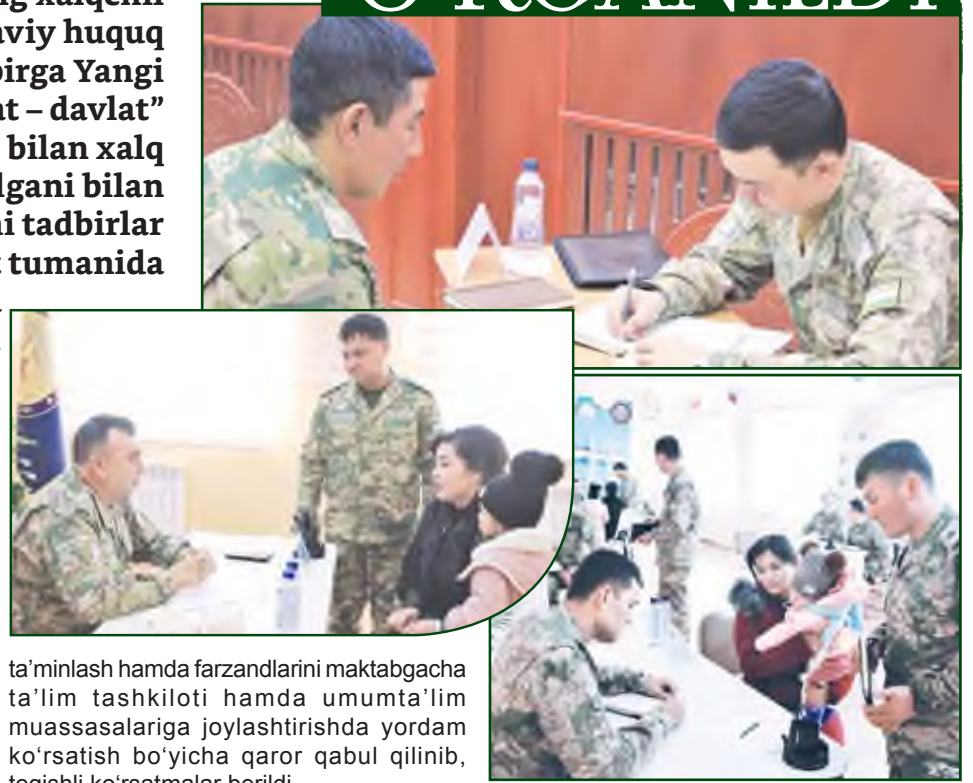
g xalqchil
aviy huquq
birga Yangi
at – davlat"
bilan xalq
lgani bilan
ni tadbirlar
tumanida

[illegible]

ta'minlash hamda farzandlarini maktabgacha ta'lim tashkiloti hamda umumta'lim muassasalariga joylashtirishda yordam ko'rsatish bo'yicha qaror qabul qilinib, tegishli ko'rsatmalar berildi.